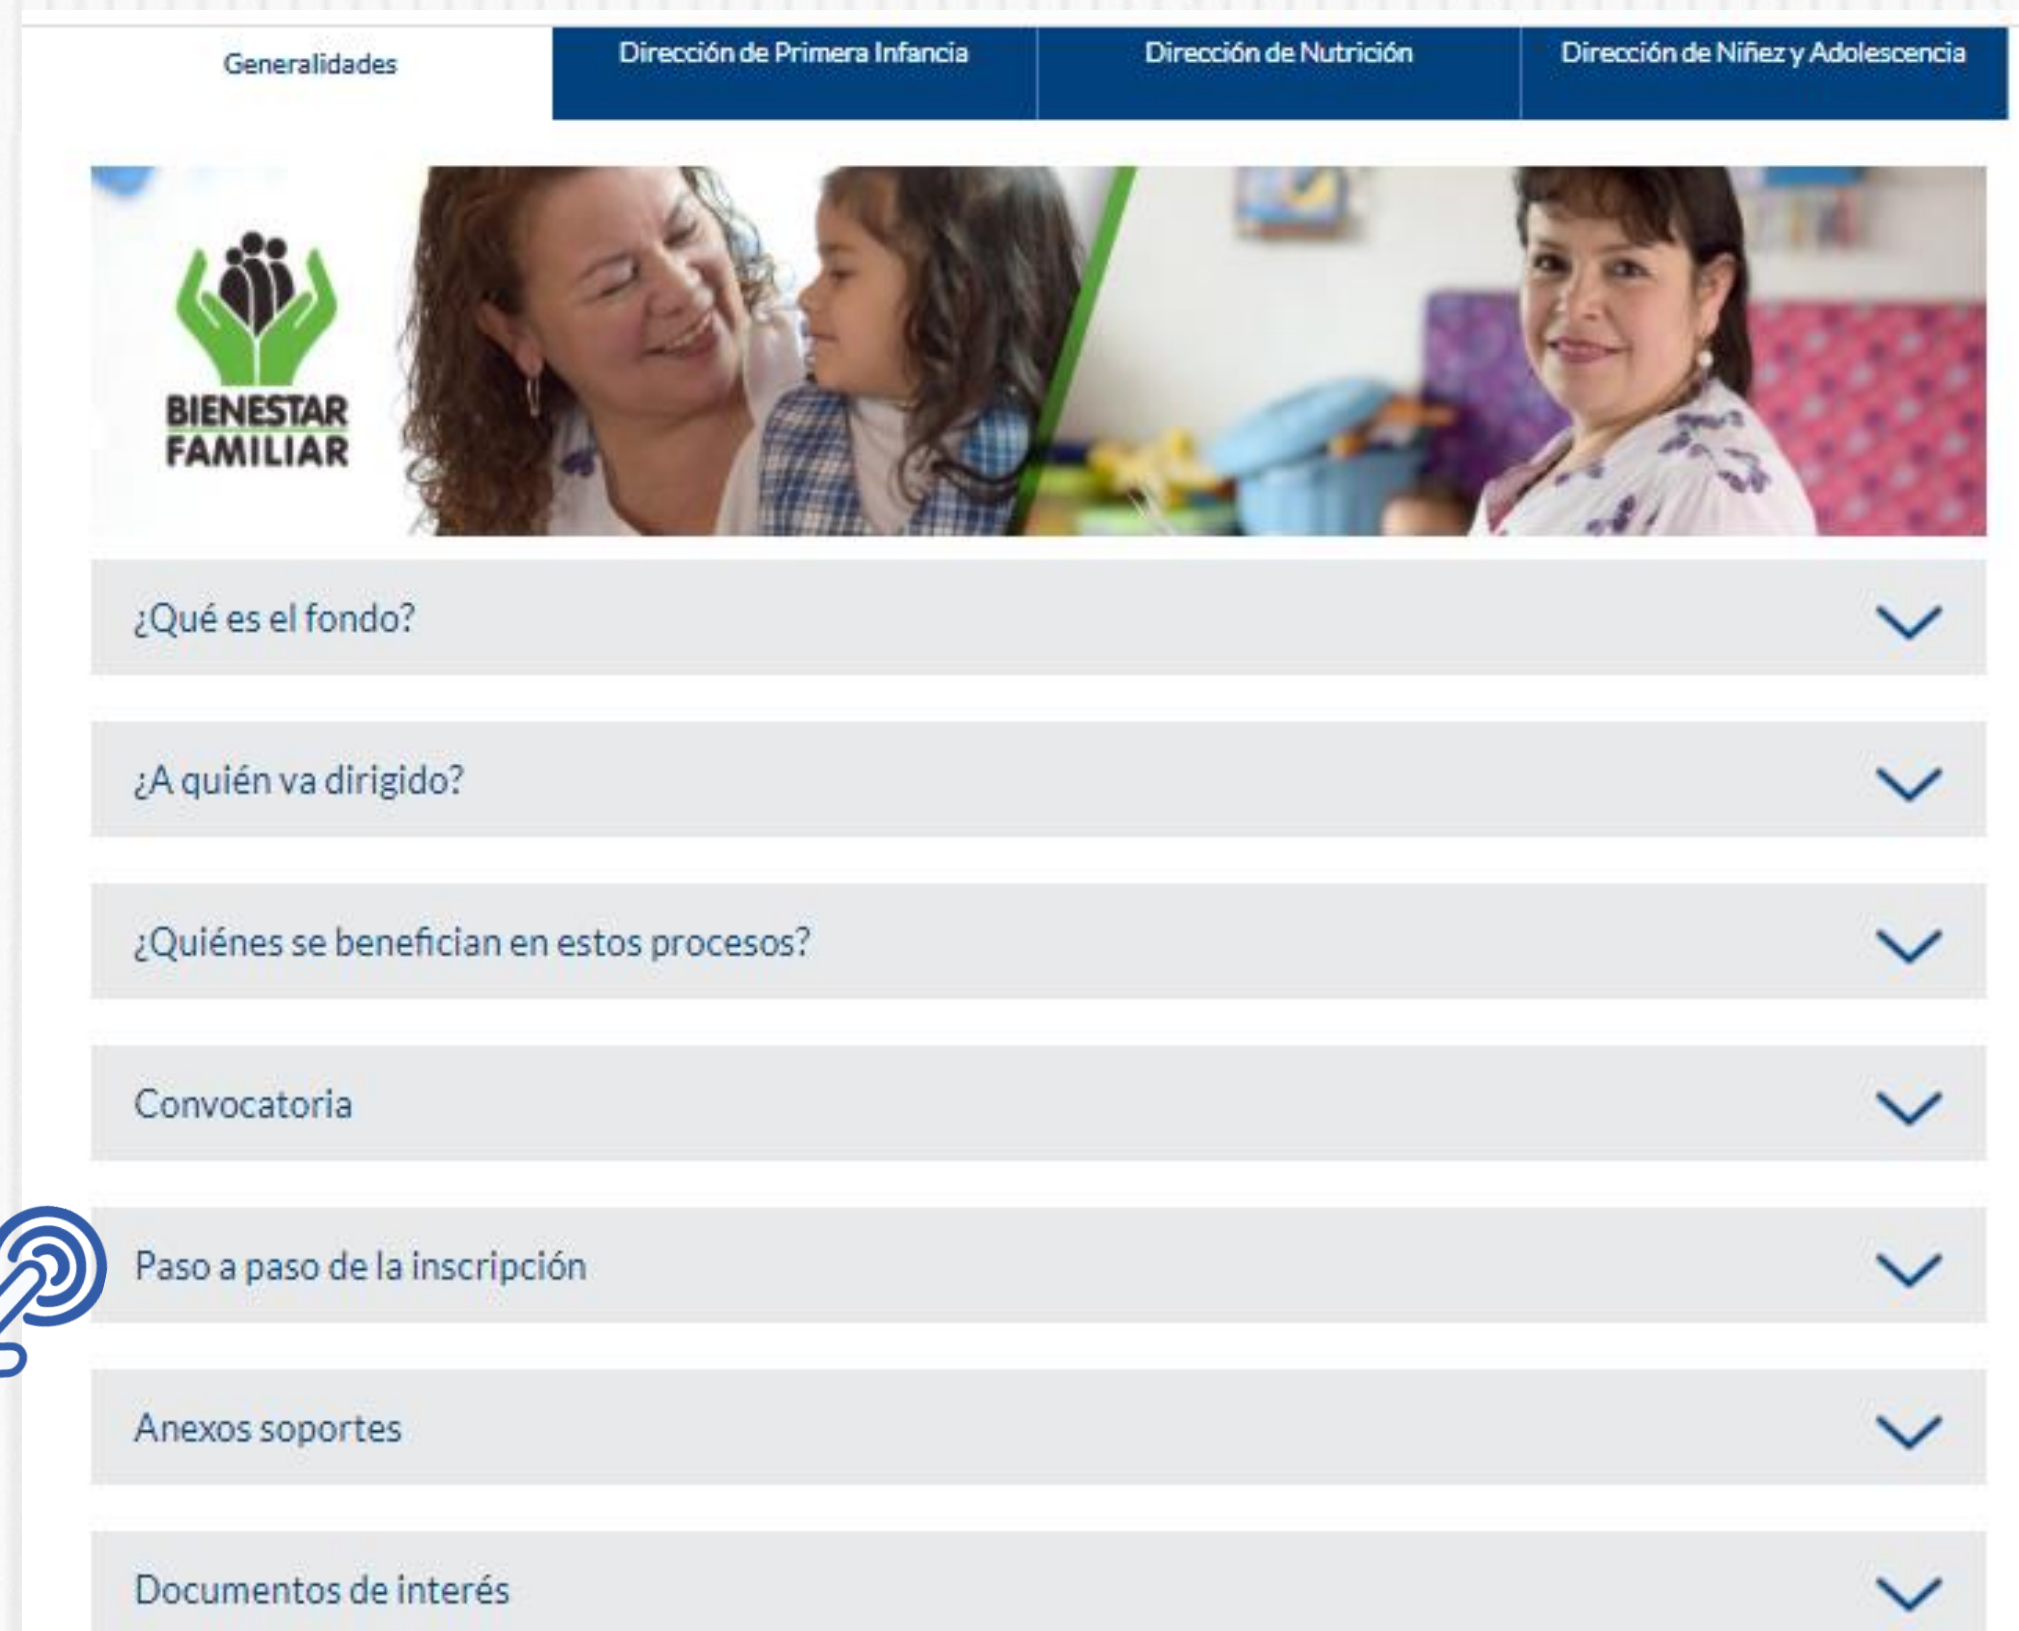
Generalidades

Dirección de Primera Infancia

Dirección de Nutrición

Dirección de Niñez y Adolescencia

BIENESTAR FAMILIAR

¿Qué es el fondo?

¿A quién va dirigido?

¿Quiénes se benefician en estos procesos?

Convocatoria

Paso a paso de la inscripción

Anexos soportes

Documentos de interés